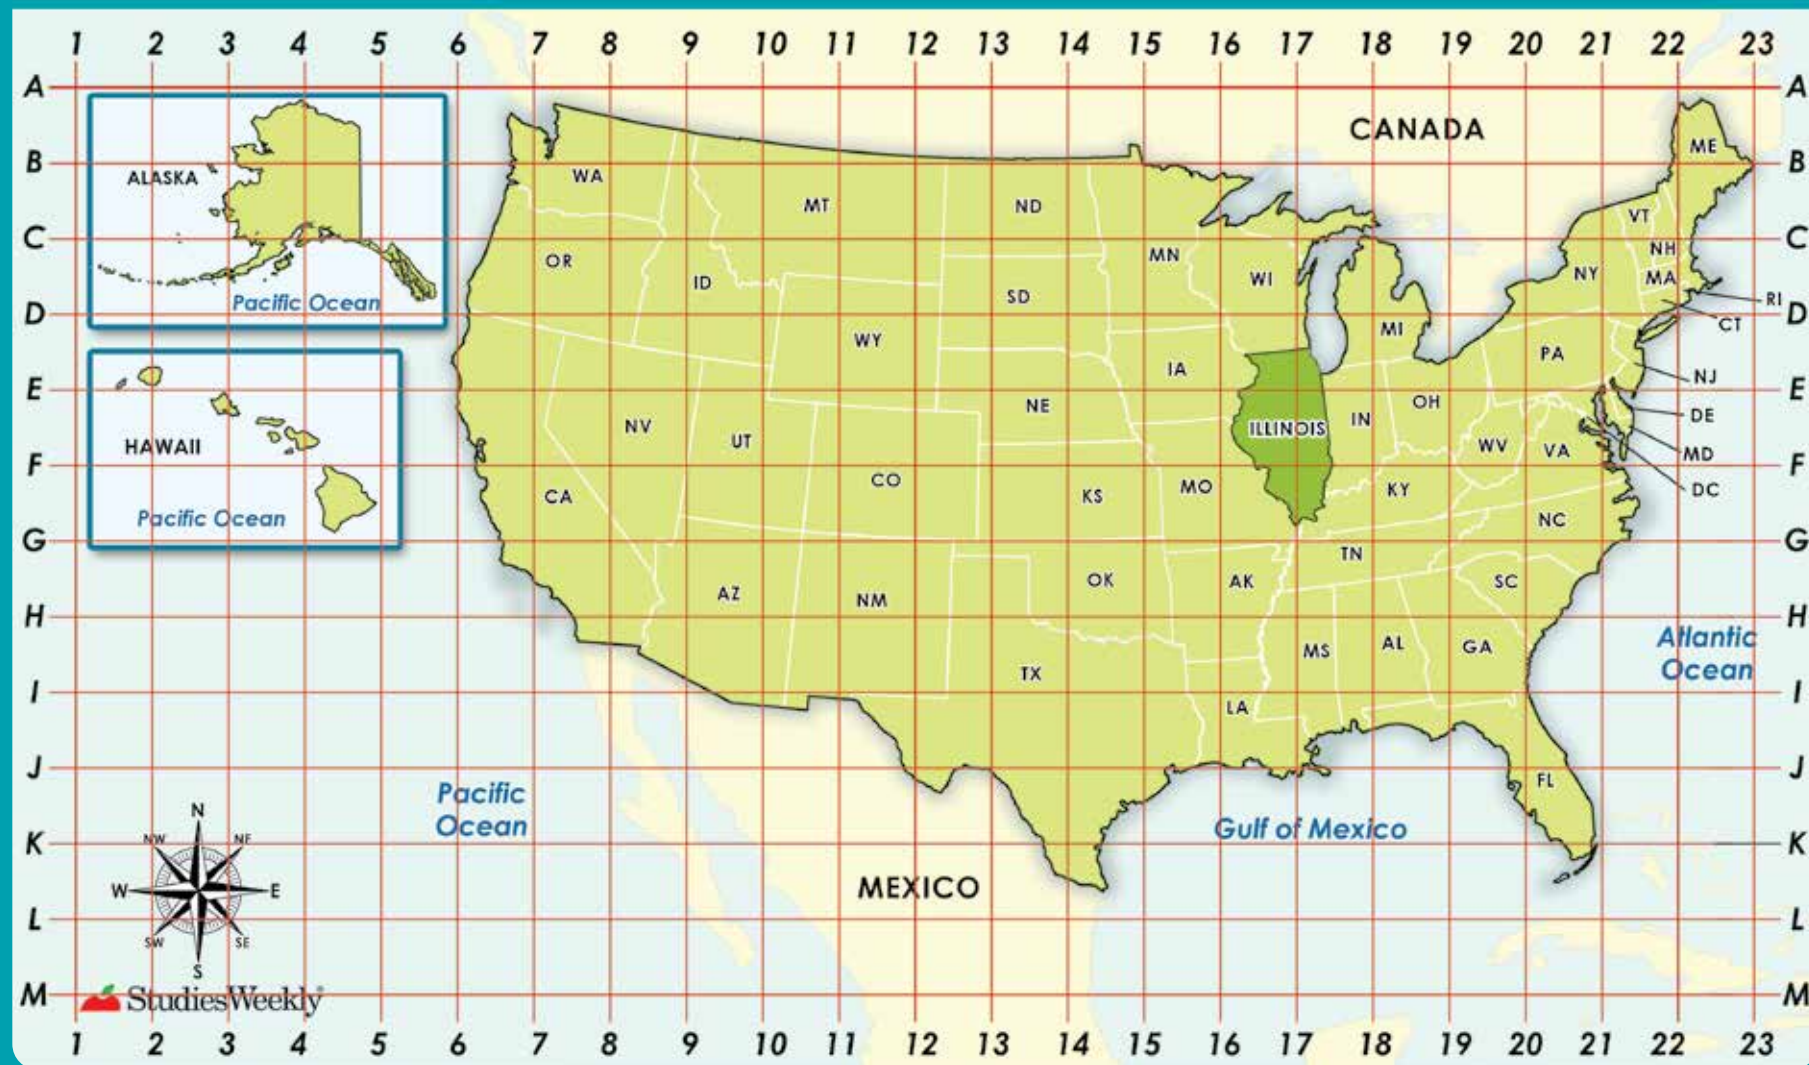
1 2 3 4 5 6 7 8 9 10 11 12 13 14 15 16 17 18 19 20 21 22 23

A
B
C
D
E
F
G
H
I
J
K
L
M

ALASKA
Pacific Ocean

HAWAII
Pacific Ocean

CANADA

WA
OR
CA
ID
NV
MT
WY
UT
AZ
CO
NM
ND
SD
NE
KS
OK
TX
MN
IA
MO
AK
LA
WI
ILLINOIS
MI
IN
OH
KY
TN
MS
AL
GA
FL
SC
NC
VA
WV
PA
NY
VT
NH
ME
MA
RI
CT
NJ
DE
MD
DC

Atlantic Ocean
Pacific Ocean
Gulf of Mexico
MEXICO

N
NE
E
SE
S
SW
W
NW

StudiesWeekly

A
B
C
D
E
F
G
H
I
J
K
L
M

1 2 3 4 5 6 7 8 9 10 11 12 13 14 15 16 17 18 19 20 21 22 23